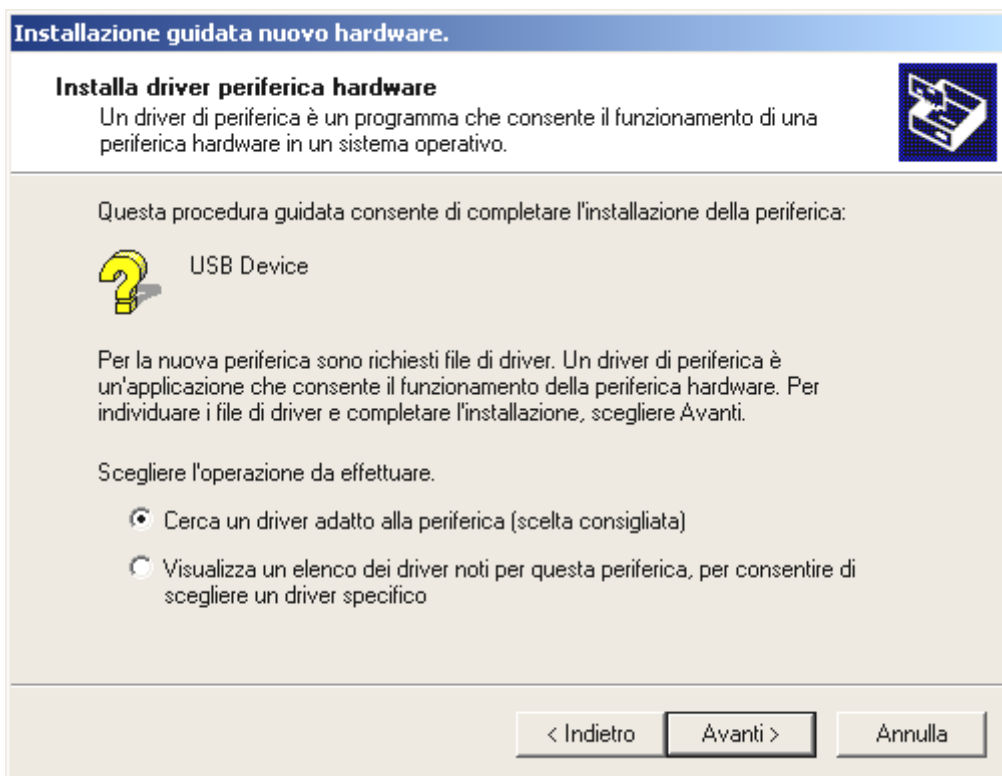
Installazione guidata nuovo hardware.

Installa driver periferica hardware
Un driver di periferica è un programma che consente il funzionamento di una periferica hardware in un sistema operativo.

Questa procedura guidata consente di completare l'installazione della periferica:

USB Device

Per la nuova periferica sono richiesti file di driver. Un driver di periferica è un'applicazione che consente il funzionamento della periferica hardware. Per individuare i file di driver e completare l'installazione, scegliere Avanti.

Scegliere l'operazione da effettuare.

Cerca un driver adatto alla periferica (scelta consigliata)

Visualizza un elenco dei driver noti per questa periferica, per consentire di scegliere un driver specifico

< Indietro
Avanti >
Annulla